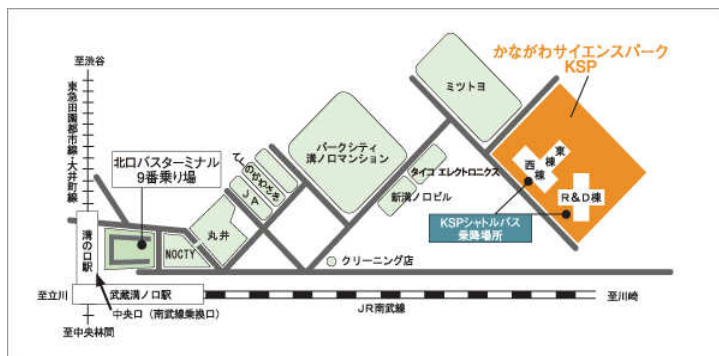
至渋谷

東急田園都市線・大井町線

かながわサイエンスパーク
KSP

ミツトヨ

パークシティ
溝ノ口マンション

東
西
棟
棟

R＆D棟

てくのかわさき

JA

タイコ エレクトロニクス

新溝ノ口ビル

北口バスターミナル
9番乗り場

KSPシャトルバス
乗降場所

溝の口駅

NOCTY

丸井

クリーニング店

至立川

武蔵溝ノ口駅

至川崎

中央口（南武線乗換口）

JR南武線

至中央林間